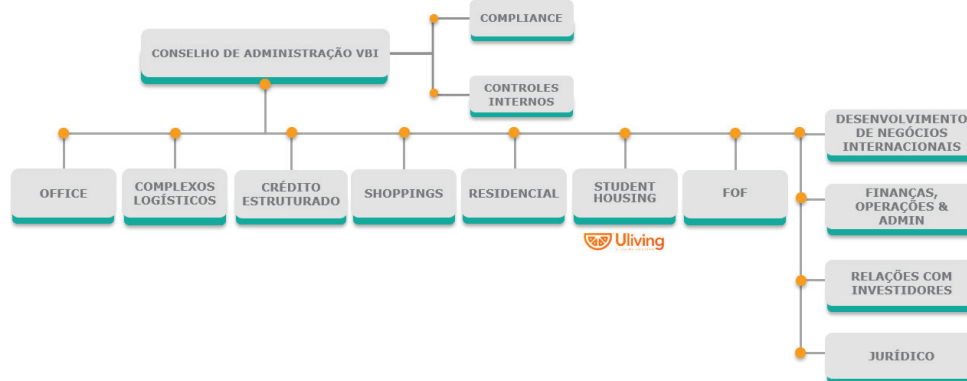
CONSELHO DE ADMINISTRAÇÃO VBI

COMPLIANCE

CONTROLES INTERNOS

OFFICE

COMPLEXOS LOGÍSTICOS

CRÉDITO ESTRUTURADO

SHOPPINGS

RESIDENCIAL

STUDENT HOUSING

Uliving

FOF

DESENVOLVIMENTO DE NEGÓCIOS INTERNACIONAIS

FINANÇAS, OPERAÇÕES & ADMIN

RELAÇÕES COM INVESTIDORES

JURÍDICO